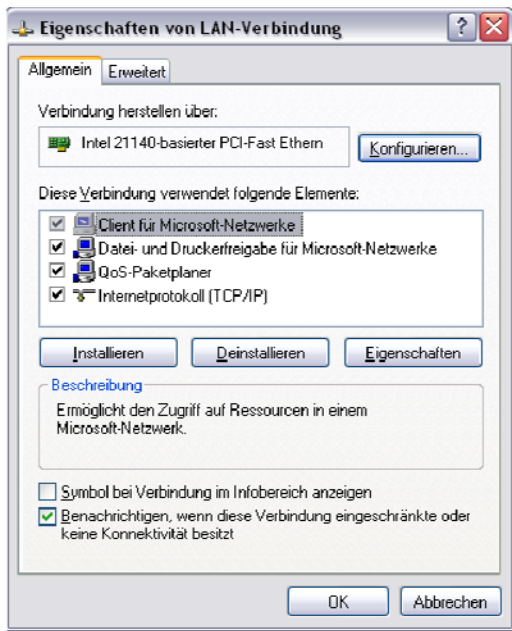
Eigenschaften von LAN-Verbindung

Allgemein | Erweitert

Verbindung herstellen über:

Intel 21140-basierter PCI-Fast Ethern

Konfigurieren...

Diese Verbindung verwendet folgende Elemente:

Client für Microsoft-Netzwerke
Datei- und Druckerfreigabe für Microsoft-Netzwerke
QoS-Paketplaner
Internetprotokoll (TCP/IP)

Installieren | Deinstallieren | Eigenschaften

Beschreibung

Ermöglicht den Zugriff auf Ressourcen in einem Microsoft-Netzwerk.

Symbol bei Verbindung im Infobereich anzeigen

Benachrichtigen, wenn diese Verbindung eingeschränkte oder keine Konnektivität besitzt

OK | Abbrechen